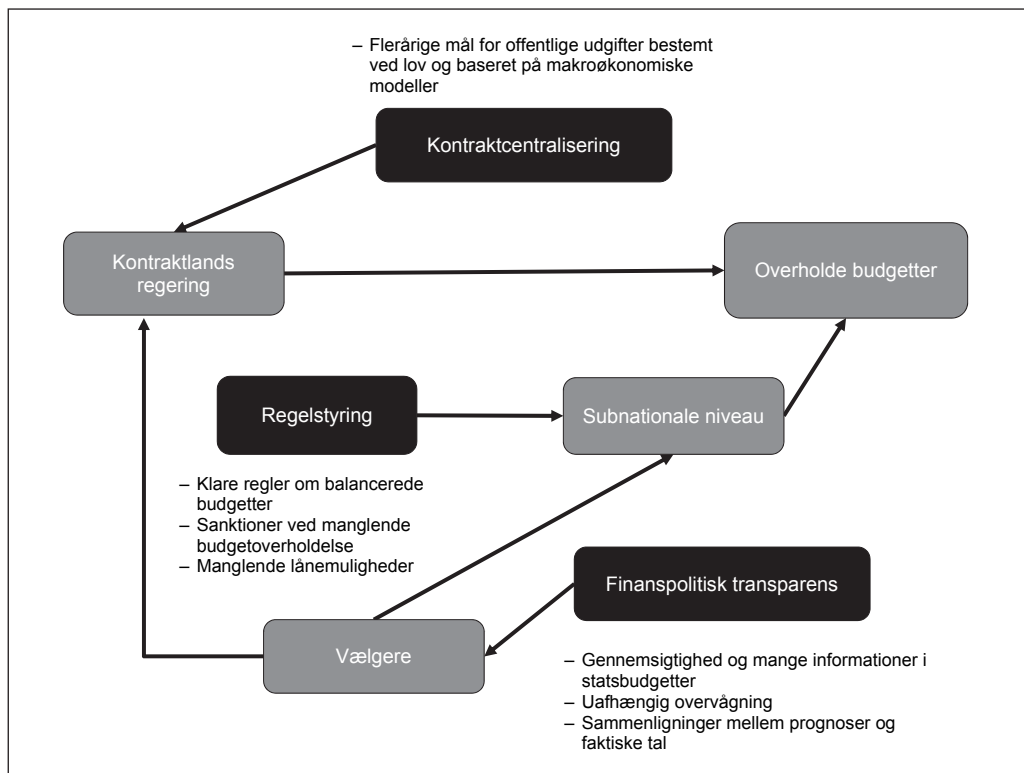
– Flerårige mål for offentlige udgifter bestemt ved lov og baseret på makroøkonomiske modeller

Kontraktcentralisering

Kontraktlands regering

Overholde budgetter

Regelstyring

Subnationale niveau

– Klare regler om balancerede budgetter
– Sanktioner ved manglende budgetoverholdelse
– Manglende lånemuligheder

Finanspolitisk transparens

Vælgere

– Gennemsigtighed og mange informationer i statsbudgetter
– Uafhængig overvågning
– Sammenligninger mellem prognoser og faktiske tal